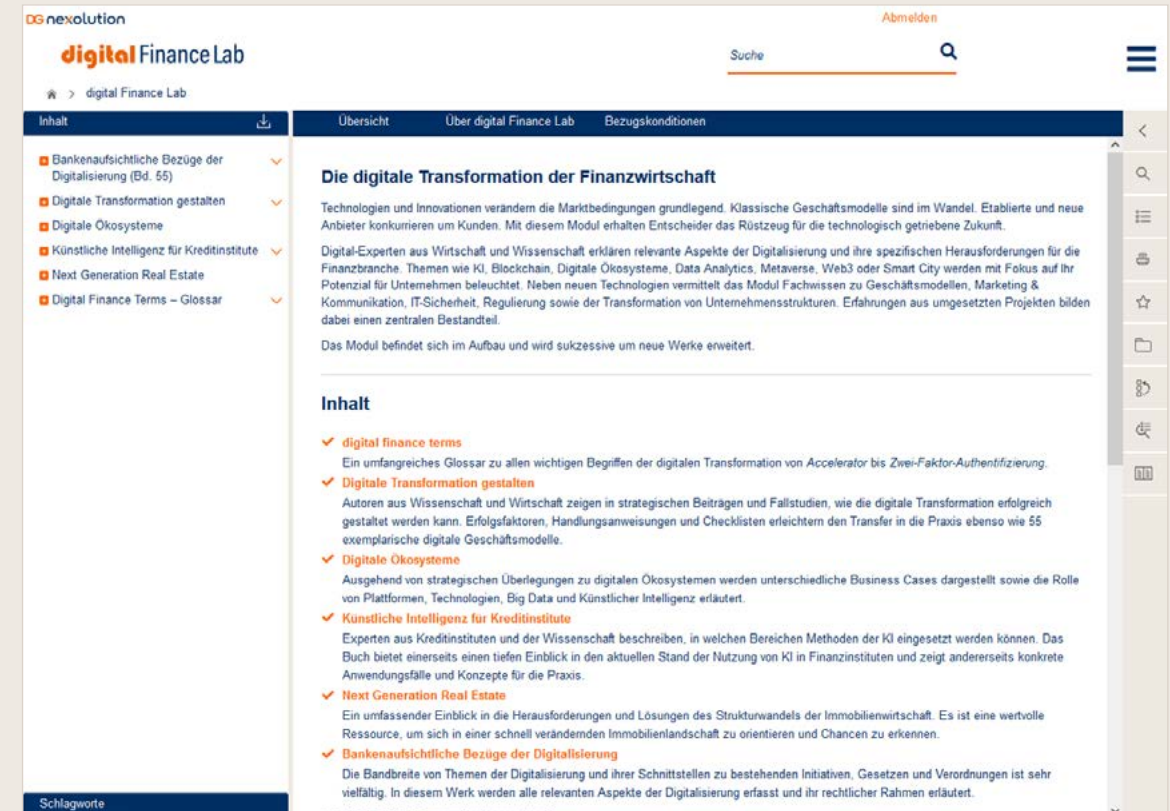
DG nexolution

Abmelden

digital Finance Lab

Suche

digital Finance Lab

Inhalt

Bankenaufsichtliche Bezüge der Digitalisierung (Bd. 55)
Digitale Transformation gestalten
Digitale Ökosysteme
Künstliche Intelligenz für Kreditinstitute
Next Generation Real Estate
Digital Finance Terms – Glossar

Schlagworte

Übersicht
Über digital Finance Lab
Bezugskonditionen

Die digitale Transformation der Finanzwirtschaft

Technologien und Innovationen verändern die Marktbedingungen grundlegend. Klassische Geschäftsmodelle sind im Wandel. Etablierte und neue Anbieter konkurrieren um Kunden. Mit diesem Modul erhalten Entscheider das Rüstzeug für die technologisch getriebene Zukunft.

Digital-Experten aus Wirtschaft und Wissenschaft erklären relevante Aspekte der Digitalisierung und ihre spezifischen Herausforderungen für die Finanzbranche. Themen wie KI, Blockchain, Digitale Ökosysteme, Data Analytics, Metaverse, Web3 oder Smart City werden mit Fokus auf Ihr Potenzial für Unternehmen beleuchtet. Neben neuen Technologien vermittelt das Modul Fachwissen zu Geschäftsmodellen, Marketing & Kommunikation, IT-Sicherheit, Regulierung sowie der Transformation von Unternehmensstrukturen. Erfahrungen aus umgesetzten Projekten bilden dabei einen zentralen Bestandteil.

Das Modul befindet sich im Aufbau und wird sukzessive um neue Werke erweitert.

Inhalt

digital finance terms
Ein umfangreiches Glossar zu allen wichtigen Begriffen der digitalen Transformation von Accelerator bis Zwei-Faktor-Authentifizierung.

Digitale Transformation gestalten
Autoren aus Wissenschaft und Wirtschaft zeigen in strategischen Beiträgen und Fallstudien, wie die digitale Transformation erfolgreich gestaltet werden kann. Erfolgsfaktoren, Handlungsanweisungen und Checklisten erleichtern den Transfer in die Praxis ebenso wie 55 exemplarische digitale Geschäftsmodelle.

Digitale Ökosysteme
Ausgehend von strategischen Überlegungen zu digitalen Ökosystemen werden unterschiedliche Business Cases dargestellt sowie die Rolle von Plattformen, Technologien, Big Data und Künstlicher Intelligenz erläutert.

Künstliche Intelligenz für Kreditinstitute
Experten aus Kreditinstituten und der Wissenschaft beschreiben, in welchen Bereichen Methoden der KI eingesetzt werden können. Das Buch bietet einerseits einen tiefen Einblick in den aktuellen Stand der Nutzung von KI in Finanzinstituten und zeigt andererseits konkrete Anwendungsfälle und Konzepte für die Praxis.

Next Generation Real Estate
Ein umfassender Einblick in die Herausforderungen und Lösungen des Strukturwandels der Immobilienwirtschaft. Es ist eine wertvolle Ressource, um sich in einer schnell verändernden Immobilienlandschaft zu orientieren und Chancen zu erkennen.

Bankenaufsichtliche Bezüge der Digitalisierung
Die Bandbreite von Themen der Digitalisierung und ihrer Schnittstellen zu bestehenden Initiativen, Gesetzen und Verordnungen ist sehr vielfältig. In diesem Werk werden alle relevanten Aspekte der Digitalisierung erfasst und ihr rechtlicher Rahmen erläutert.